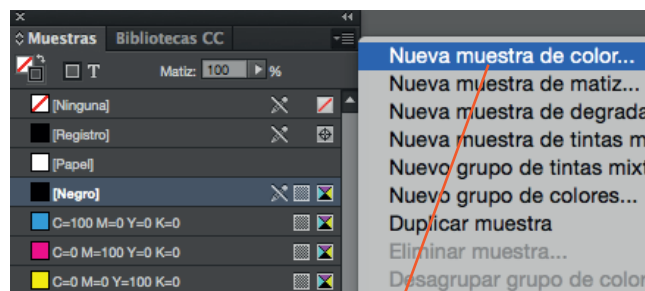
Muestras Bibliotecas CC

T

Matiz: 100 %

[Ninguna]

[Registro]

[Papel]

[Negro]

C=100 M=0 Y=0 K=0

C=0 M=100 Y=0 K=0

C=0 M=0 Y=100 K=0

Nueva muestra de color...

Nueva muestra de matiz...

Nueva muestra de degrada

Nueva muestra de tintas m

Nuevo grupo de tintas mixt

Nuevo grupo de colores...

Duplicar muestra

Eliminar muestra...

Desagrupar grupo de color